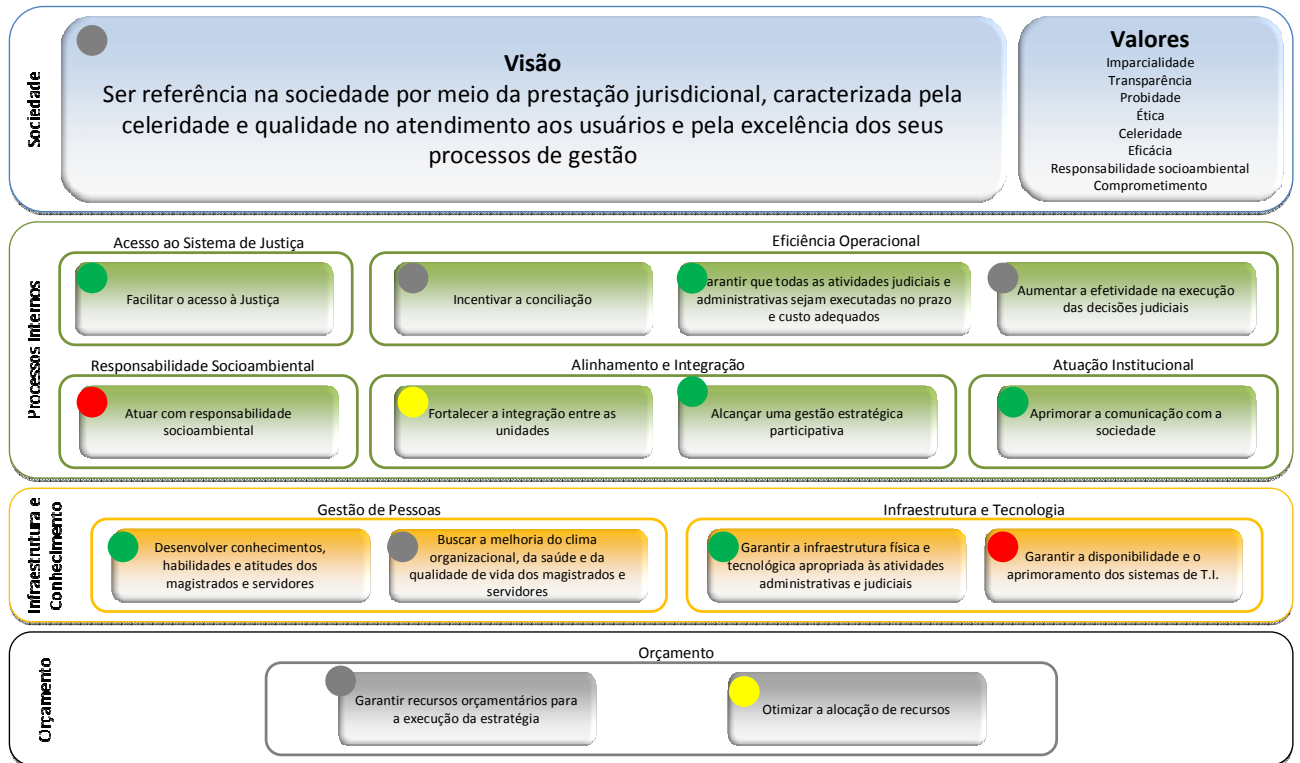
Sociedade

Visão
Ser referência na sociedade por meio da prestação jurisdicional, caracterizada pela celeridade e qualidade no atendimento aos usuários e pela excelência dos seus processos de gestão

Valores
Imparcialidade
Transparência
Probidade
Ética
Celeridade
Eficácia
Responsabilidade socioambiental
Comprometimento

Processos Internos

Acesso ao Sistema de Justiça
Facilitar o acesso à Justiça

Eficiência Operacional
Incentivar a conciliação
Garantir que todas as atividades judiciais e administrativas sejam executadas no prazo e custo adequados
Aumentar a efetividade na execução das decisões judiciais

Responsabilidade Socioambiental
Atuar com responsabilidade socioambiental

Alinhamento e Integração
Fortalecer a integração entre as unidades
Alcançar uma gestão estratégica participativa

Atuação Institucional
Aprimorar a comunicação com a sociedade

Infraestrutura e Conhecimento

Gestão de Pessoas
Desenvolver conhecimentos, habilidades e atitudes dos magistrados e servidores
Buscar a melhoria do clima organizacional, da saúde e da qualidade de vida dos magistrados e servidores

Infraestrutura e Tecnologia
Garantir a infraestrutura física e tecnológica apropriada às atividades administrativas e judiciais
Garantir a disponibilidade e o aprimoramento dos sistemas de T.I.

Orçamento

Orçamento
Garantir recursos orçamentários para a execução da estratégia
Otimizar a alocação de recursos